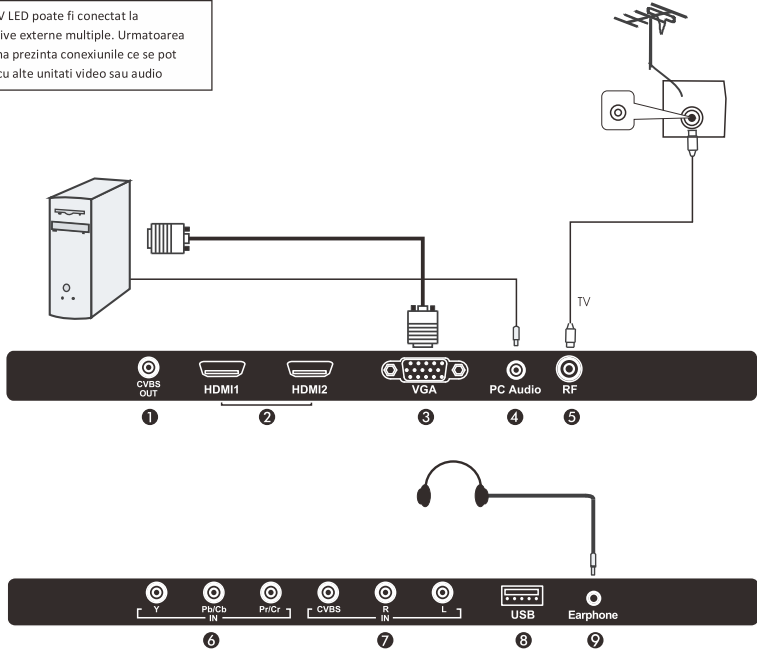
V LED poate fi conectat la
ive externe multiple. Urmatoarea
na prezinta conexiunile ce se pot
cu alte unitati video sau audio

TV

CVBS OUT
HDMI1
HDMI2
VGA
PC Audio
RF

❶ ❷ ❸ ❹ ❺

Y
Pb/Cb
Pr/Cr
IN
CVBS
R
L
IN
USB
Earphone

❻ ❼ ❽ ❾